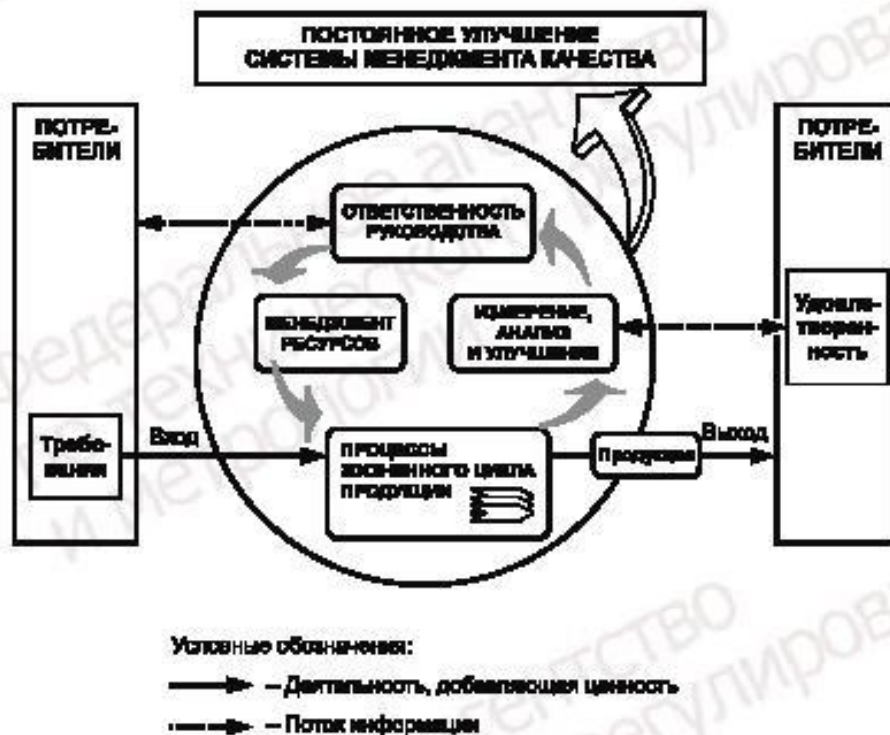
ПОСТОЯННОЕ УЛУЧШЕНИЕ СИСТЕМЫ МЕНЕДЖМЕНТА КАЧЕСТВА

ПОТРЕБИТЕЛИ

Требования

ОТВЕТСТВЕННОСТЬ РУКОВОДСТВА

МЕНЕДЖМЕНТ РЕСУРСОВ

ИЗМЕРЕНИЕ, АНАЛИЗ И УЛУЧШЕНИЕ

Вход

ПРОЦЕССЫ ЖИЗНЕННОГО ЦИКЛА ПРОДУКЦИИ

Продукция

Выход

ПОТРЕБИТЕЛИ

Удовлетворенность

Условные обозначения:

– Деятельность, добавляющая ценность

– Поток информации

Федеральное агентство по техническому регулированию и метрологии